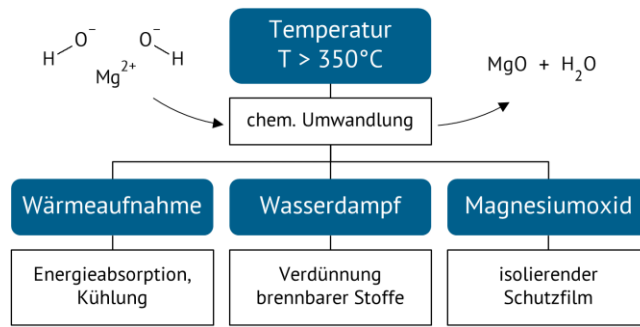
$H$ $O^-$ $O^-$ $H$
$Mg^{2+}$

Temperatur
T > 350°C

$MgO + H_2O$

chem. Umwandlung

Wärmeaufnahme

Wasserdampf

Magnesiumoxid

Energieabsorption, Kühlung

Verdünnung brennbarer Stoffe

isolierender Schutzfilm